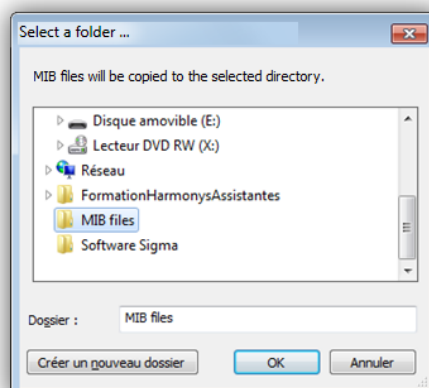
Select a folder ...

MIB files will be copied to the selected directory.

Disque amovible (E:)
Lecteur DVD RW (X:)
Réseau
FormationHarmonysAssistantes
MIB files
Software Sigma

Dossier : MIB files

Créer un nouveau dossier
OK
Annuler